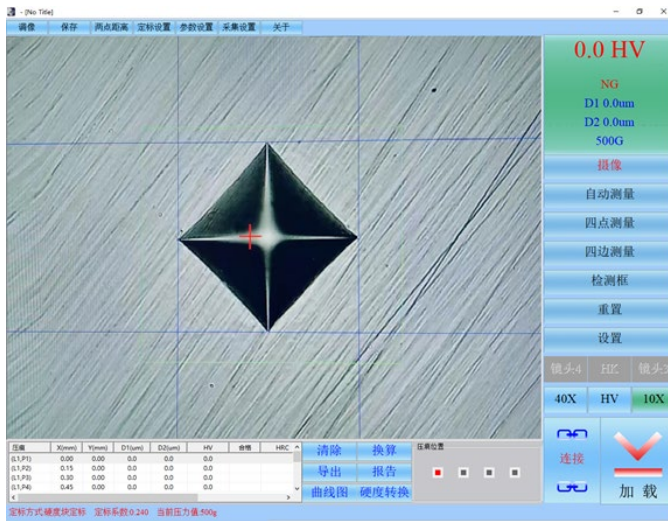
- [No Title]

调像 保存 两点距离 定标设置 参数设置 采集设置 关于

0.0 HV
NG
D1 0.0um
D2 0.0um
500G

摄像
自动测量
四点测量
四边测量
检测框
重置
设置

镜头4 HK 镜头3
40X HV 10X

连接
加 载

| 压痕 | X(mm) | Y(mm) | D1(um) | D2(um) | HV | 合格 | HRC |
|---|---|---|---|---|---|---|---|
| (L1,P1) | 0.00 | 0.00 | 0.0 | 0.0 | 0.0 | | |
| (L1,P2) | 0.15 | 0.00 | 0.0 | 0.0 | 0.0 | | |
| (L1,P3) | 0.30 | 0.00 | 0.0 | 0.0 | 0.0 | | |
| (L1,P4) | 0.45 | 0.00 | 0.0 | 0.0 | 0.0 | | |

清除 换算
导出 报告
曲线图 硬度转换

压痕位置

定标方式:硬度块定标 定标系数:0.240 当前压力值:500g